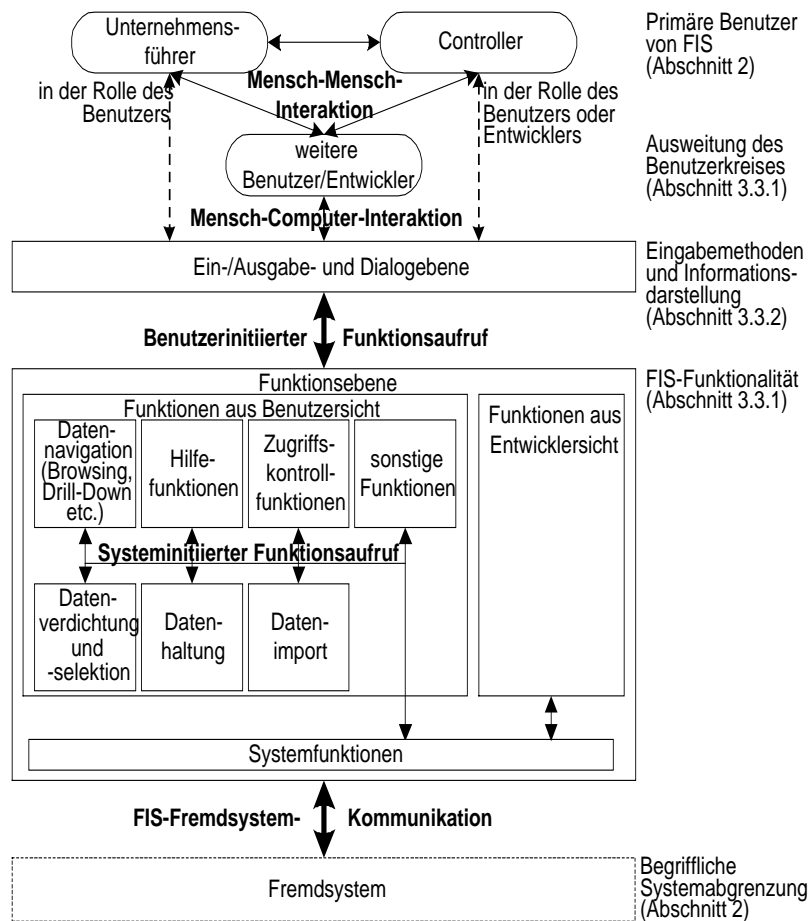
Unternehmensführer

Controller

Primäre Benutzer von FIS (Abschnitt 2)

in der Rolle des Benutzers

Mensch-Mensch-Interaktion

in der Rolle des Benutzers oder Entwicklers

weitere Benutzer/Entwickler

Ausweitung des Benutzerkreises (Abschnitt 3.3.1)

Mensch-Computer-Interaktion

Ein-/Ausgabe- und Dialogebene

Eingabemethoden und Informationsdarstellung (Abschnitt 3.3.2)

Benutzerinitiierter Funktionsaufruf

Funktionsebene

FIS-Funktionalität (Abschnitt 3.3.1)

Funktionen aus Benutzersicht

Datennavigation (Browsing, Drill-Down etc.)

Hilfefunktionen

Zugriffskontrollfunktionen

sonstige Funktionen

Funktionen aus Entwicklersicht

Systeminitiierter Funktionsaufruf

Datenverdichtung und -selektion

Datenhaltung

Datenimport

Systemfunktionen

FIS-Fremdsystem-Kommunikation

Fremdsystem

Begriffliche Systemabgrenzung (Abschnitt 2)